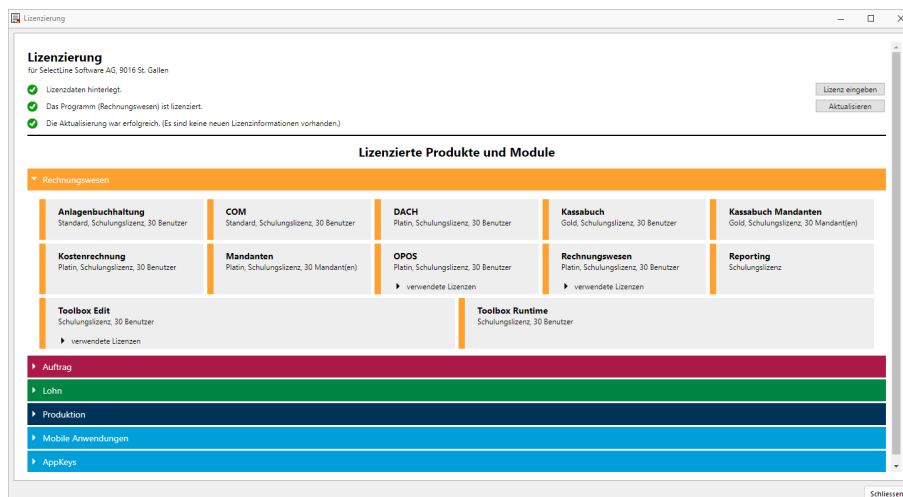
Lizenzierung

Lizenzierung
für SelectLine Software AG, 9016 St. Gallen

Lizenzdaten hinterlegt.
Das Programm (Rechnungswesen) ist lizenziert.
Die Aktualisierung war erfolgreich. (Es sind keine neuen Lizenzinformationen vorhanden.)

Lizenz eingeben
Aktualisieren

Lizenzierte Produkte und Module

Rechnungswesen

Anlagenbuchhaltung
Standard, Schulungslizenz, 30 Benutzer

COM
Standard, Schulungslizenz, 30 Benutzer

DACH
Platin, Schulungslizenz, 30 Benutzer

Kassabuch
Gold, Schulungslizenz, 30 Benutzer

Kassabuch Mandanten
Gold, Schulungslizenz, 30 Mandant(en)

Kostenrechnung
Platin, Schulungslizenz, 30 Benutzer

Mandanten
Platin, Schulungslizenz, 30 Mandant(en)

OPOS
Platin, Schulungslizenz, 30 Benutzer
verwendete Lizenzen

Rechnungswesen
Platin, Schulungslizenz, 30 Benutzer
verwendete Lizenzen

Reporting
Schulungslizenz

Toolbox Edit
Schulungslizenz, 30 Benutzer
verwendete Lizenzen

Toolbox Runtime
Schulungslizenz, 30 Benutzer

Auftrag
Lohn
Produktion
Mobile Anwendungen
AppKeys

Schliessen